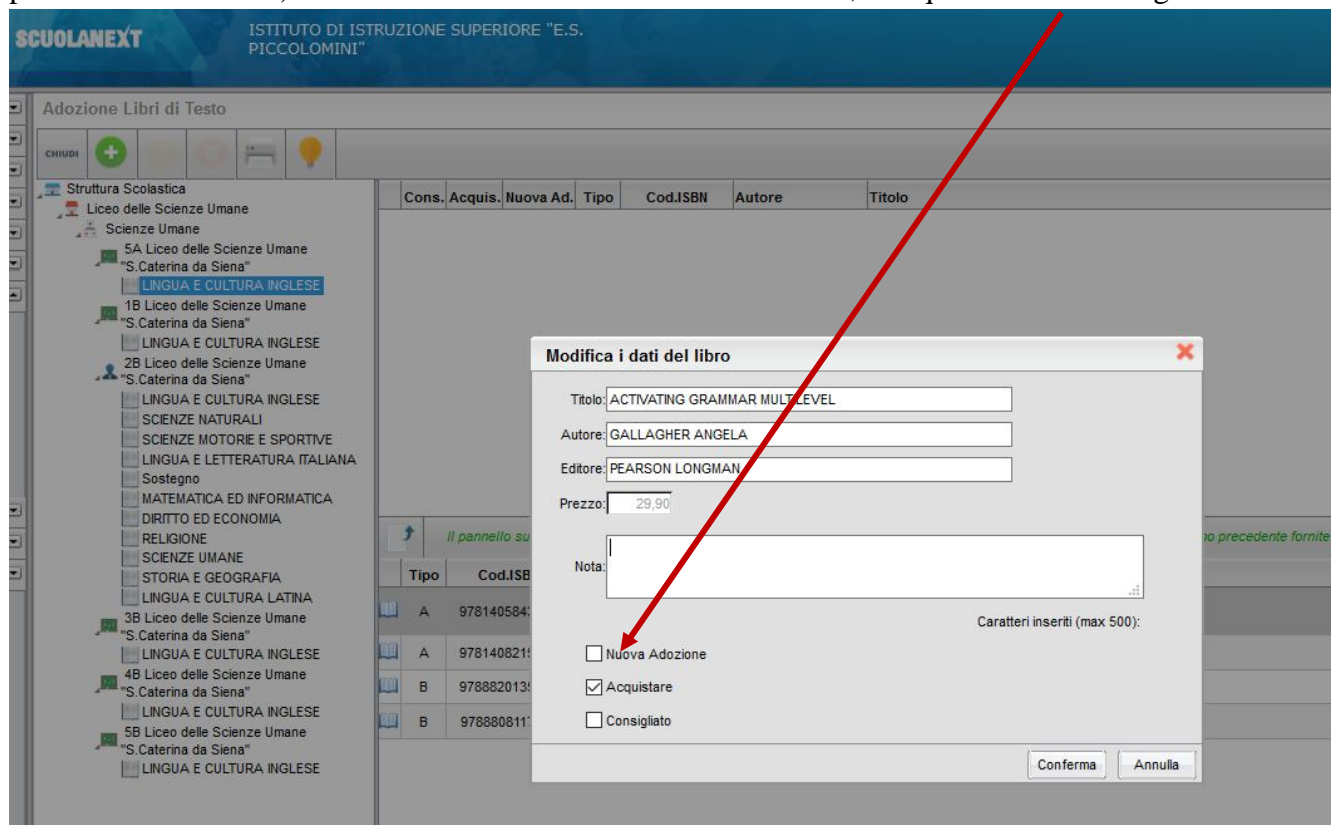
SCUOLANEXT ISTITUTO DI ISTRUZIONE SUPERIORE "E.S. PICCOLOMINI"

Adozione Libri di Testo

CHIUDI

Struttura Scolastica
Liceo delle Scienze Umane
Scienze Umane
5A Liceo delle Scienze Umane "S.Caterina da Siena"
LINGUA E CULTURA INGLESE
1B Liceo delle Scienze Umane "S.Caterina da Siena"
LINGUA E CULTURA INGLESE
2B Liceo delle Scienze Umane "S.Caterina da Siena"
LINGUA E CULTURA INGLESE
SCIENZE NATURALI
SCIENZE MOTORIE E SPORTIVE
LINGUA E LETTERATURA ITALIANA
Sostegno
MATEMATICA ED INFORMATICA
DIRITTO ED ECONOMIA
RELIGIONE
SCIENZE UMANE
STORIA E GEOGRAFIA
LINGUA E CULTURA LATINA
3B Liceo delle Scienze Umane "S.Caterina da Siena"
LINGUA E CULTURA INGLESE
4B Liceo delle Scienze Umane "S.Caterina da Siena"
LINGUA E CULTURA INGLESE
5B Liceo delle Scienze Umane "S.Caterina da Siena"
LINGUA E CULTURA INGLESE

| Cons. | Acquis. | Nuova Ad. | Tipo | Cod.ISBN | Autore | Titolo |
|---|---|---|---|---|---|---|

Il pannello su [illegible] no precedente fornite

| Tipo | Cod.ISB |
|---|---|
| A | 978140584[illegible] |
| A | 978140821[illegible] |
| B | 978882013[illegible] |
| B | 978880811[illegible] |

Modifica i dati del libro

Titolo: ACTIVATING GRAMMAR MULTILEVEL
Autore: GALLAGHER ANGELA
Editore: PEARSON LONGMAN
Prezzo: 29,90
Nota:
Caratteri inseriti (max 500):
Nuova Adozione
Acquistare
Consigliato
Conferma Annulla